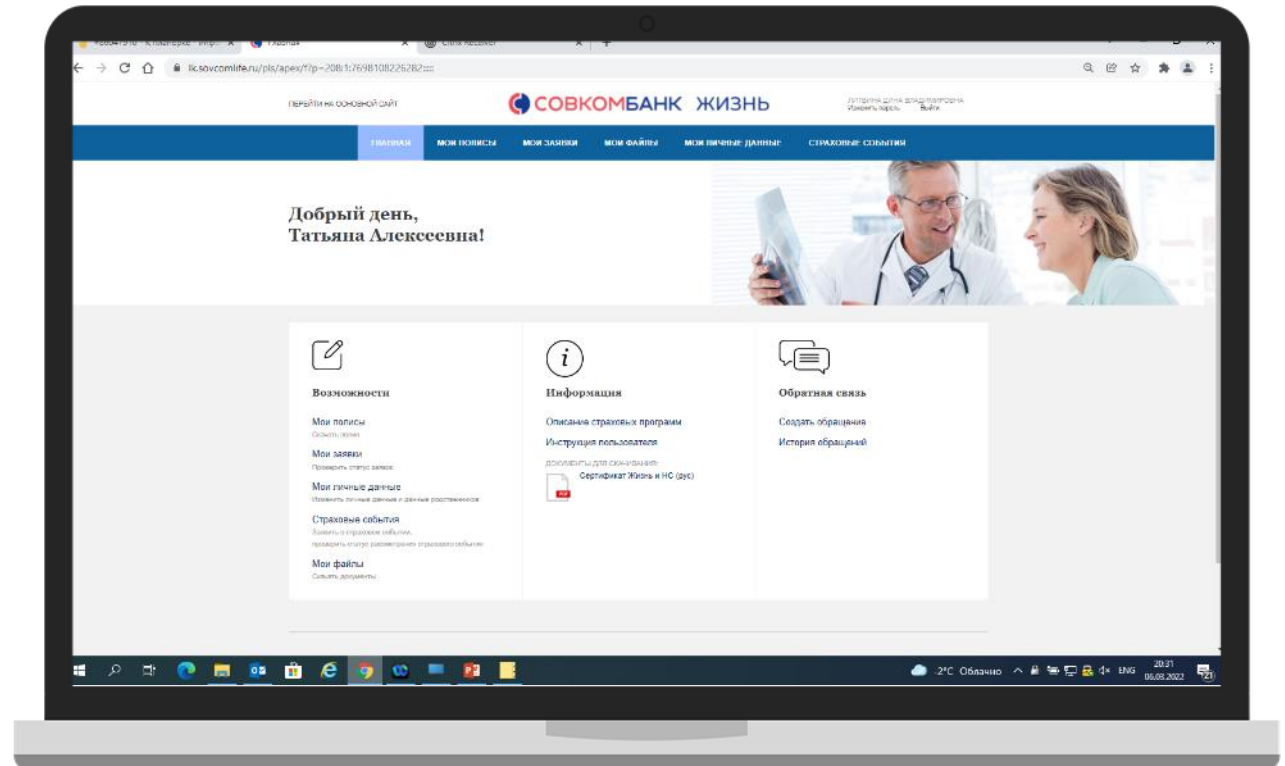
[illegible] × Главная × Citrix Receiver ×

lk.sovcomlife.ru/pls/apex/f?p=208:1:7698108226282:::

ПЕРЕЙТИ НА ОСНОВНОЙ САЙТ

СОВКОМБАНК ЖИЗНЬ

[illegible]
Изменить пароль Выйти

ГЛАВНАЯ МОИ ПОЛИСЫ МОИ ЗАЯВКИ МОИ ФАЙЛЫ МОИ ЛИЧНЫЕ ДАННЫЕ СТРАХОВЫЕ СОБЫТИЯ

Добрый день,
Татьяна Алексеевна!

Возможности

Мои полисы
Скачать полис

Мои заявки
Проверить статус заявок

Мои личные данные
Изменить личные данные и данные родственников

Страховые события
Заявить о страховом событии, проверить статус рассмотрения страхового события

Мои файлы
Скачать документы

Информация

Описание страховых программ

Инструкция пользователя

ДОКУМЕНТЫ ДЛЯ СКАЧИВАНИЯ:

Сертификат Жизнь и НС (рус)

Обратная связь

Создать обращение

История обращений

-2°C Облачно ENG 20:31 06.03.2022